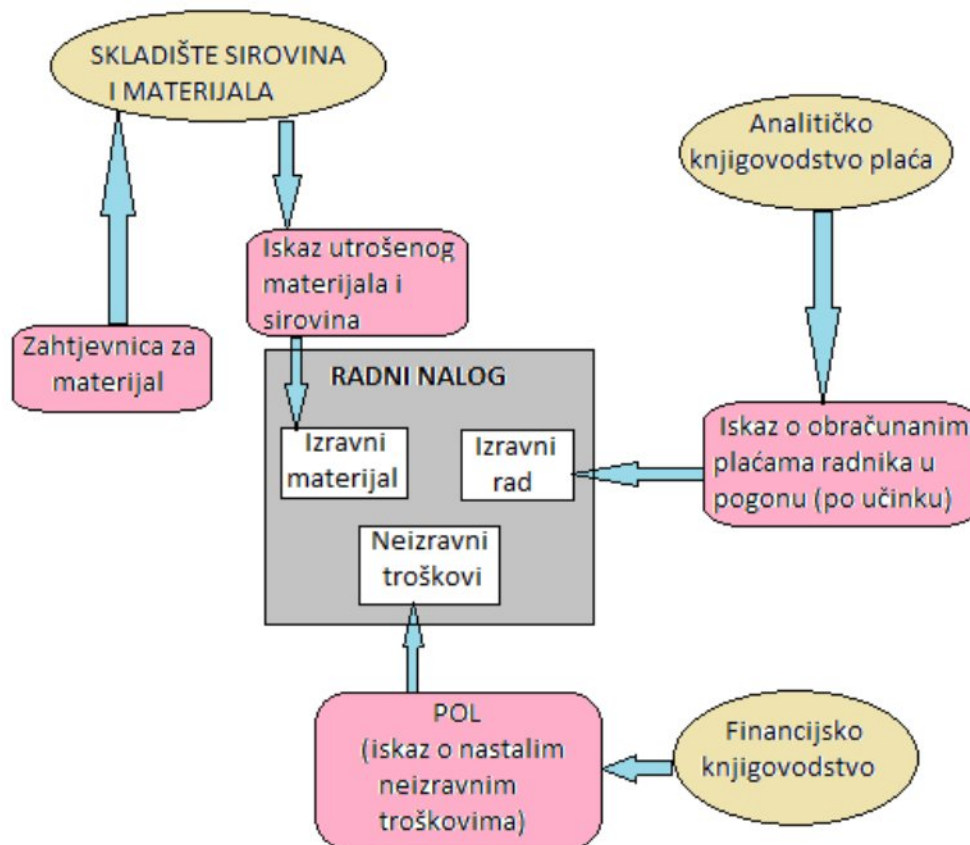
SKLADIŠTE SIROVINA I MATERIJALA

Analitičko knjigovodstvo plaća

Iskaz utrošenog materijala i sirovina

Zahtjevnica za materijal

RADNI NALOG

Izravni materijal

Izravni rad

Iskaz o obračunanim plaćama radnika u pogonu (po učinku)

Neizravni troškovi

POL (iskaz o nastalim neizravnim troškovima)

Financijsko knjigovodstvo